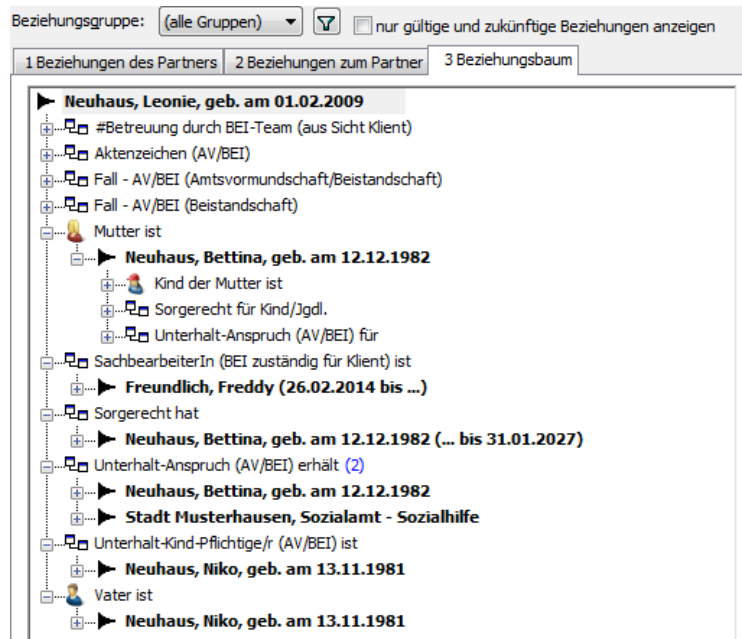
Beziehungsgruppe: (alle Gruppen) nur gültige und zukünftige Beziehungen anzeigen

1 Beziehungen des Partners | 2 Beziehungen zum Partner | 3 Beziehungsbaum

Neuhaus, Leonie, geb. am 01.02.2009
#Betreuung durch BEI-Team (aus Sicht Klient)
Aktenzeichen (AV/BEI)
Fall - AV/BEI (Amtsvormundschaft/Beistandschaft)
Fall - AV/BEI (Beistandschaft)
Mutter ist
Neuhaus, Bettina, geb. am 12.12.1982
Kind der Mutter ist
Sorgerecht für Kind/Jgdl.
Unterhalt-Anspruch (AV/BEI) für
SachbearbeiterIn (BEI zuständig für Klient) ist
Freundlich, Freddy (26.02.2014 bis ...)
Sorgerecht hat
Neuhaus, Bettina, geb. am 12.12.1982 (... bis 31.01.2027)
Unterhalt-Anspruch (AV/BEI) erhält (2)
Neuhaus, Bettina, geb. am 12.12.1982
Stadt Musterhausen, Sozialamt - Sozialhilfe
Unterhalt-Kind-Pflichtige/r (AV/BEI) ist
Neuhaus, Niko, geb. am 13.11.1981
Vater ist
Neuhaus, Niko, geb. am 13.11.1981